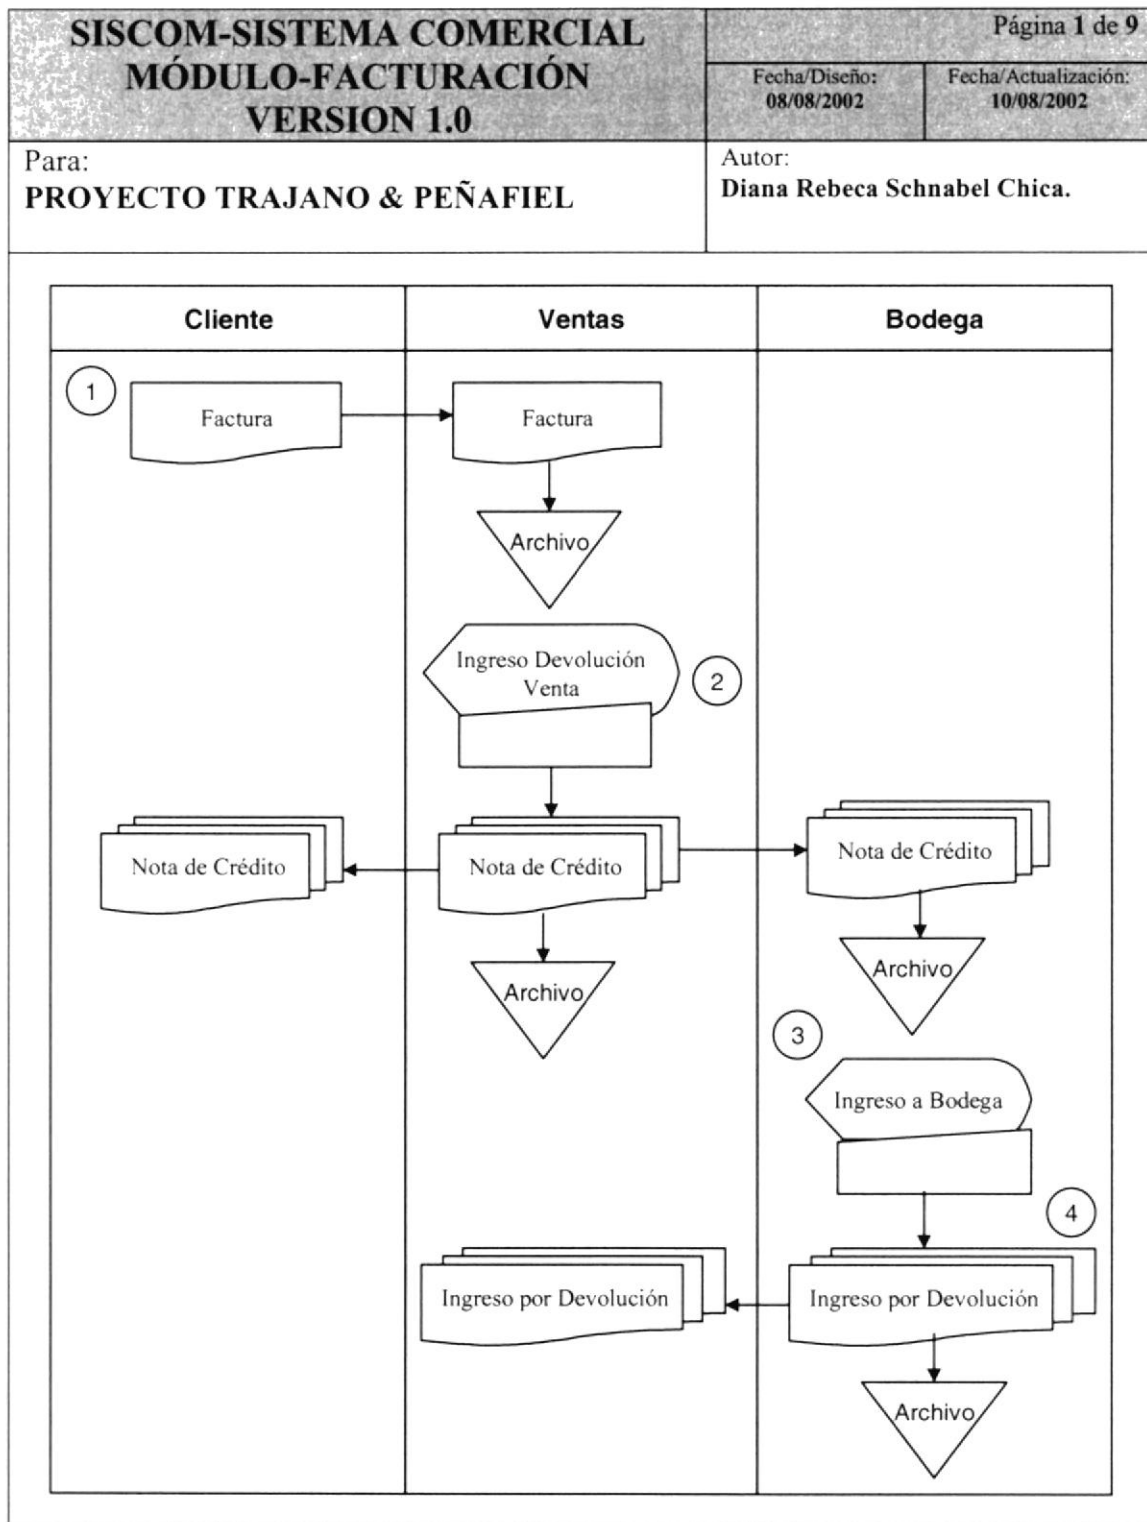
SISCOM-SISTEMA COMERCIAL
MÓDULO-FACTURACIÓN
VERSION 1.0

Página 1 de 9

Fecha/Diseño:
08/08/2002

Fecha/Actualización:
10/08/2002

Para:
PROYECTO TRAJANO & PEÑAFIEL

Autor:
Diana Rebeca Schnabel Chica.

Cliente

Ventas

Bodega

1

Factura

Factura

Archivo

Ingreso Devolución Venta

2

Nota de Crédito

Nota de Crédito

Nota de Crédito

Archivo

Archivo

3

Ingreso a Bodega

4

Ingreso por Devolución

Ingreso por Devolución

Archivo